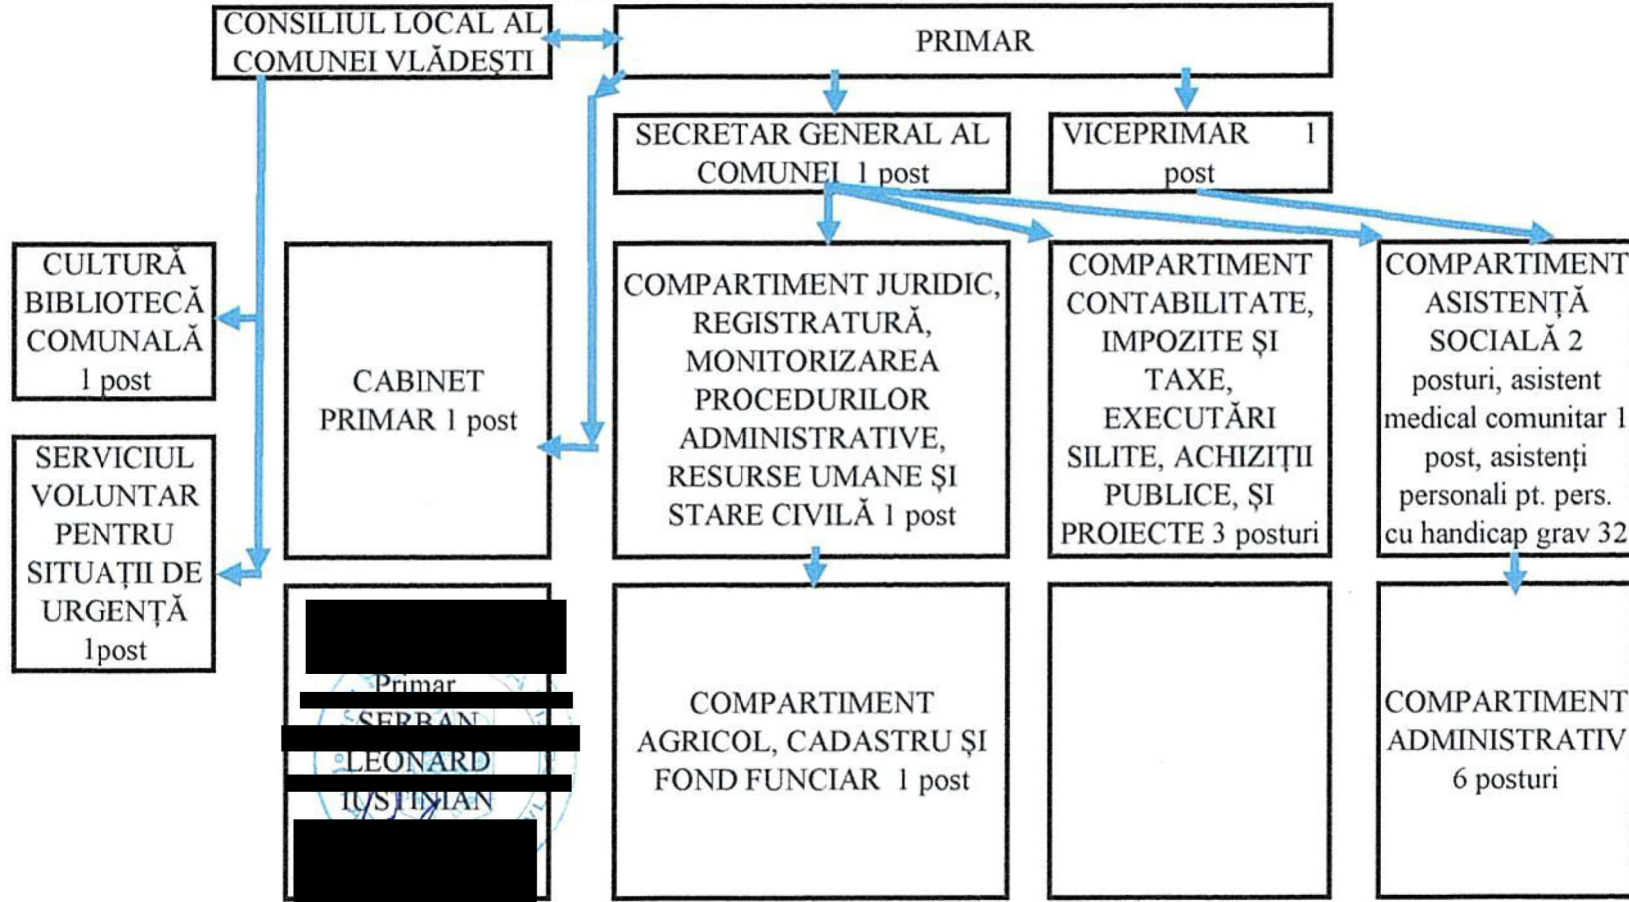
CONSILIUL LOCAL AL COMUNEI VLĂDEŞTI

PRIMAR

SECRETAR GENERAL AL COMUNEI 1 post

VICEPRIMAR 1 post

CULTURĂ BIBLIOTECĂ COMUNALĂ 1 post

SERVICIUL VOLUNTAR PENTRU SITUAŢII DE URGENŢĂ 1post

CABINET PRIMAR 1 post

COMPARTIMENT JURIDIC, REGISTRATURĂ, MONITORIZAREA PROCEDURILOR ADMINISTRATIVE, RESURSE UMANE ŞI STARE CIVILĂ 1 post

COMPARTIMENT CONTABILITATE, IMPOZITE ŞI TAXE, EXECUTĂRI SILITE, ACHIZIŢII PUBLICE, ŞI PROIECTE 3 posturi

COMPARTIMENT ASISTENŢĂ SOCIALĂ 2 posturi, asistent medical comunitar 1 post, asistenţi personali pt. pers. cu handicap grav 32

Primar
ŞERBAN
LEONARD
IUSTINIAN

COMPARTIMENT AGRICOL, CADASTRU ŞI FOND FUNCIAR 1 post

COMPARTIMENT ADMINISTRATIV 6 posturi